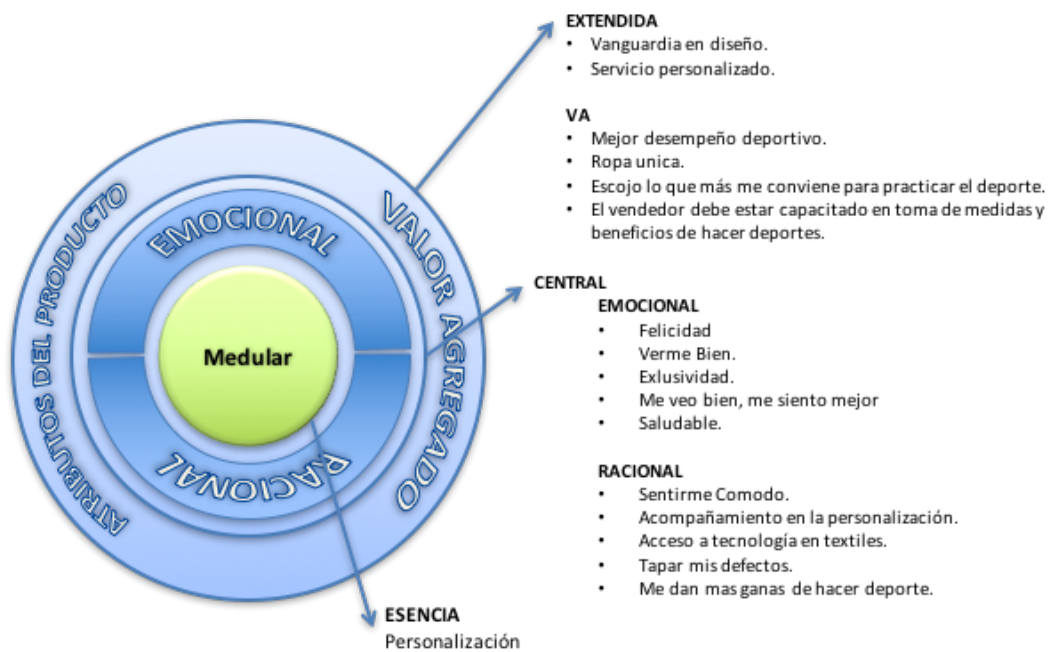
ATRIBUTOS DEL PRODUCTO

EMOCIONAL

VALOR AGREGADO

Medular

RACIONAL

EXTENDIDA
- Vanguardia en diseño.
- Servicio personalizado.

VA
- Mejor desempeño deportivo.
- Ropa unica.
- Escojo lo que más me conviene para practicar el deporte.
- El vendedor debe estar capacitado en toma de medidas y beneficios de hacer deportes.

CENTRAL
EMOCIONAL
- Felicidad
- Verme Bien.
- Exlusividad.
- Me veo bien, me siento mejor
- Saludable.

RACIONAL
- Sentirme Comodo.
- Acompañamiento en la personalización.
- Acceso a tecnología en textiles.
- Tapar mis defectos.
- Me dan mas ganas de hacer deporte.

ESENCIA
Personalización